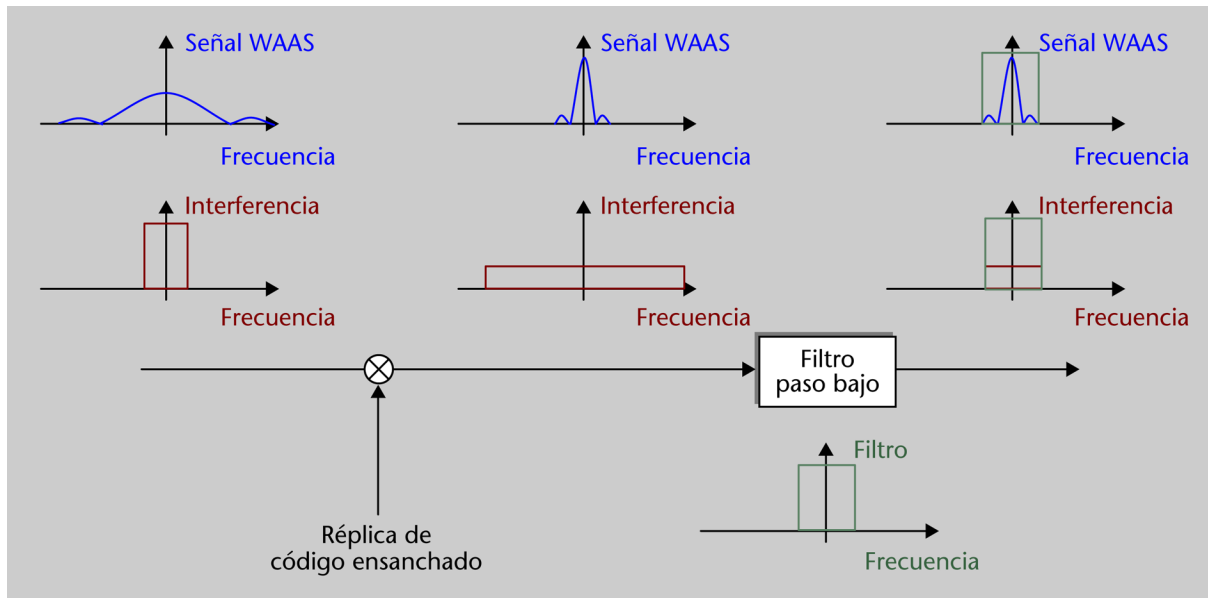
Señal WAAS

Frecuencia

Señal WAAS

Frecuencia

Señal WAAS

Frecuencia

Interferencia

Frecuencia

Interferencia

Frecuencia

Interferencia

Frecuencia

Filtro paso bajo

Filtro

Frecuencia

Réplica de código ensanchado